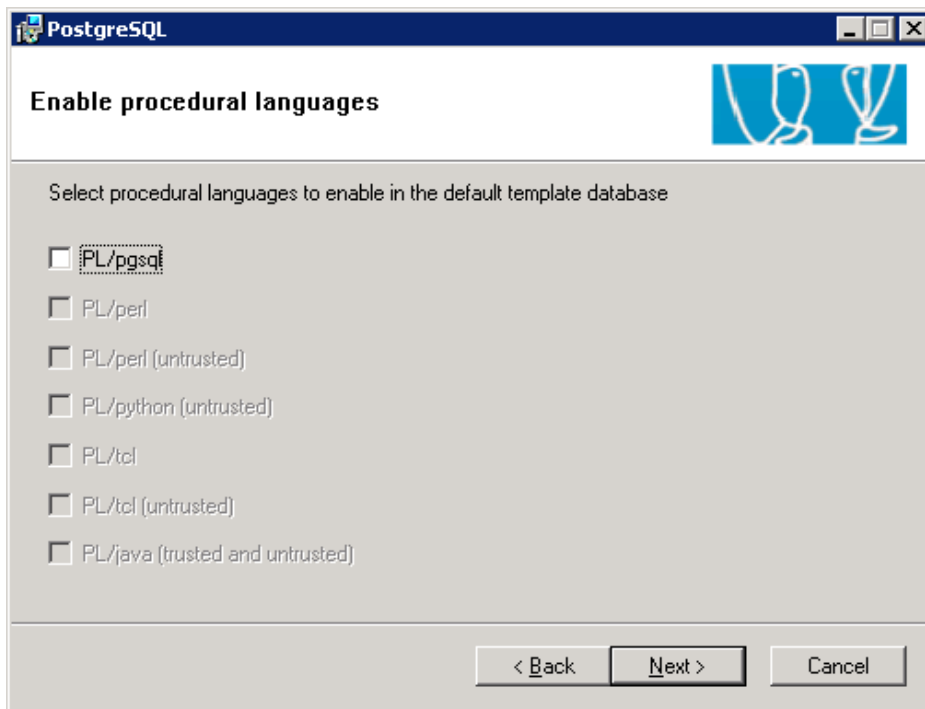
PostgreSQL

Enable procedural languages

Select procedural languages to enable in the default template database

PL/pgsql

PL/perl

PL/perl (untrusted)

PL/python (untrusted)

PL/tcl

PL/tcl (untrusted)

PL/java (trusted and untrusted)

< Back
Next >
Cancel